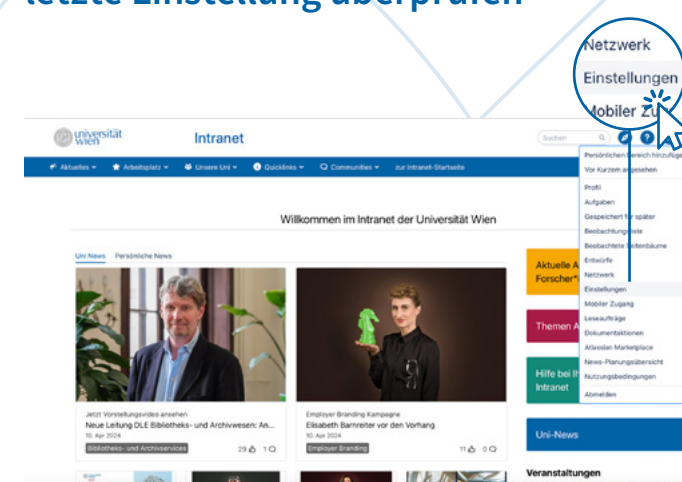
letzte Einstellung überprüfen

Netzwerk
Einstellungen
Mobiler Zu

universität wien
Intranet
Suchen

Aktuelles ▾ Arbeitsplatz ▾ Unsere Uni ▾ Quicklinks ▾ Communities ▾ zur Intranet-Startseite

Persönlichen Bereich hinzufügen
Vor Kurzem angesehen
Profil
Aufgaben
Gespeichert für später
Beobachtungsliste
Beobachtete Seitenbäume
Entwürfe
Netzwerk
Einstellungen
Mobiler Zugang
Leseaufträge
Dokumentaktionen
Atlassian Marketplace
News-Planungsübersicht
Nutzungsbedingungen
Abmelden

Willkommen im Intranet der Universität Wien

Uni News Persönliche News

Jetzt Vorstellungsvideo ansehen
Neue Leitung DLE Bibliotheks- und Archivwesen: An...
10. Apr 2024
Bibliotheks- und Archivservices
29 1

Employer Branding Kampagne
Elisabeth Barnreiter vor den Vorhang
10. Apr 2024
Employer Branding
11 0

Aktuelle A Forscher
Themen A
Hilfe bei Intranet
Uni-News
Veranstaltungen